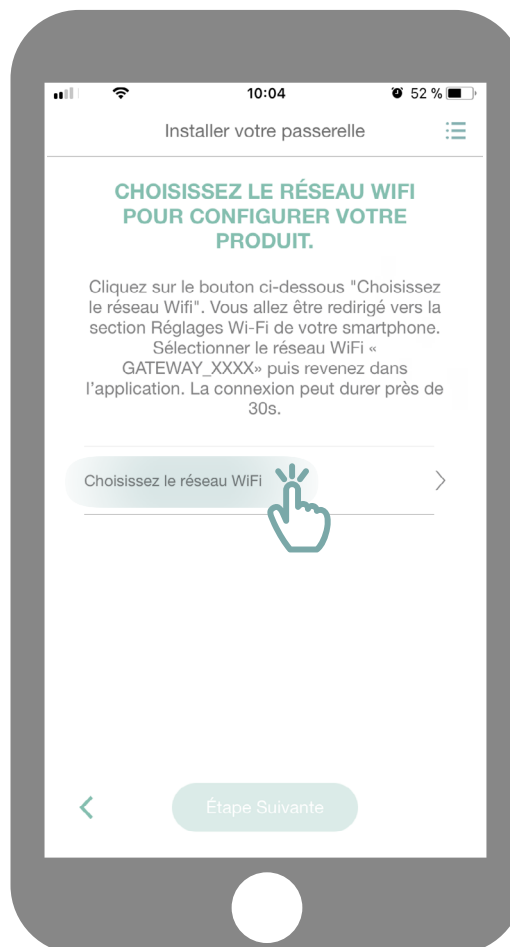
10:04
52 %

Installer votre passerelle

CHOISISSEZ LE RÉSEAU WIFI POUR CONFIGURER VOTRE PRODUIT.

Cliquez sur le bouton ci-dessous "Choisissez le réseau Wifi". Vous allez être redirigé vers la section Réglages Wi-Fi de votre smartphone. Sélectionner le réseau WiFi « GATEWAY_XXXX» puis revenez dans l'application. La connexion peut durer près de 30s.

Choisissez le réseau WiFi

Étape Suivante